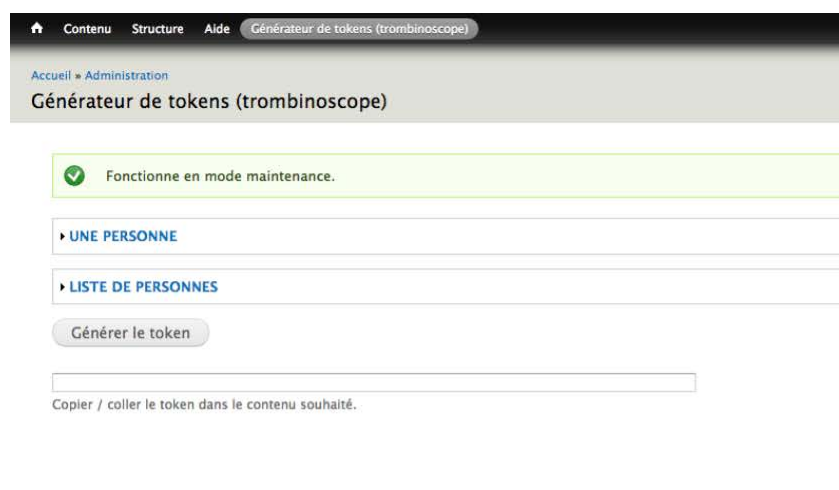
Contenu Structure Aide Générateur de tokens (trombinoscope)

Accueil » Administration

Générateur de tokens (trombinoscope)

Fonctionne en mode maintenance.

UNE PERSONNE

LISTE DE PERSONNES

Générer le token

Copier / coller le token dans le contenu souhaité.